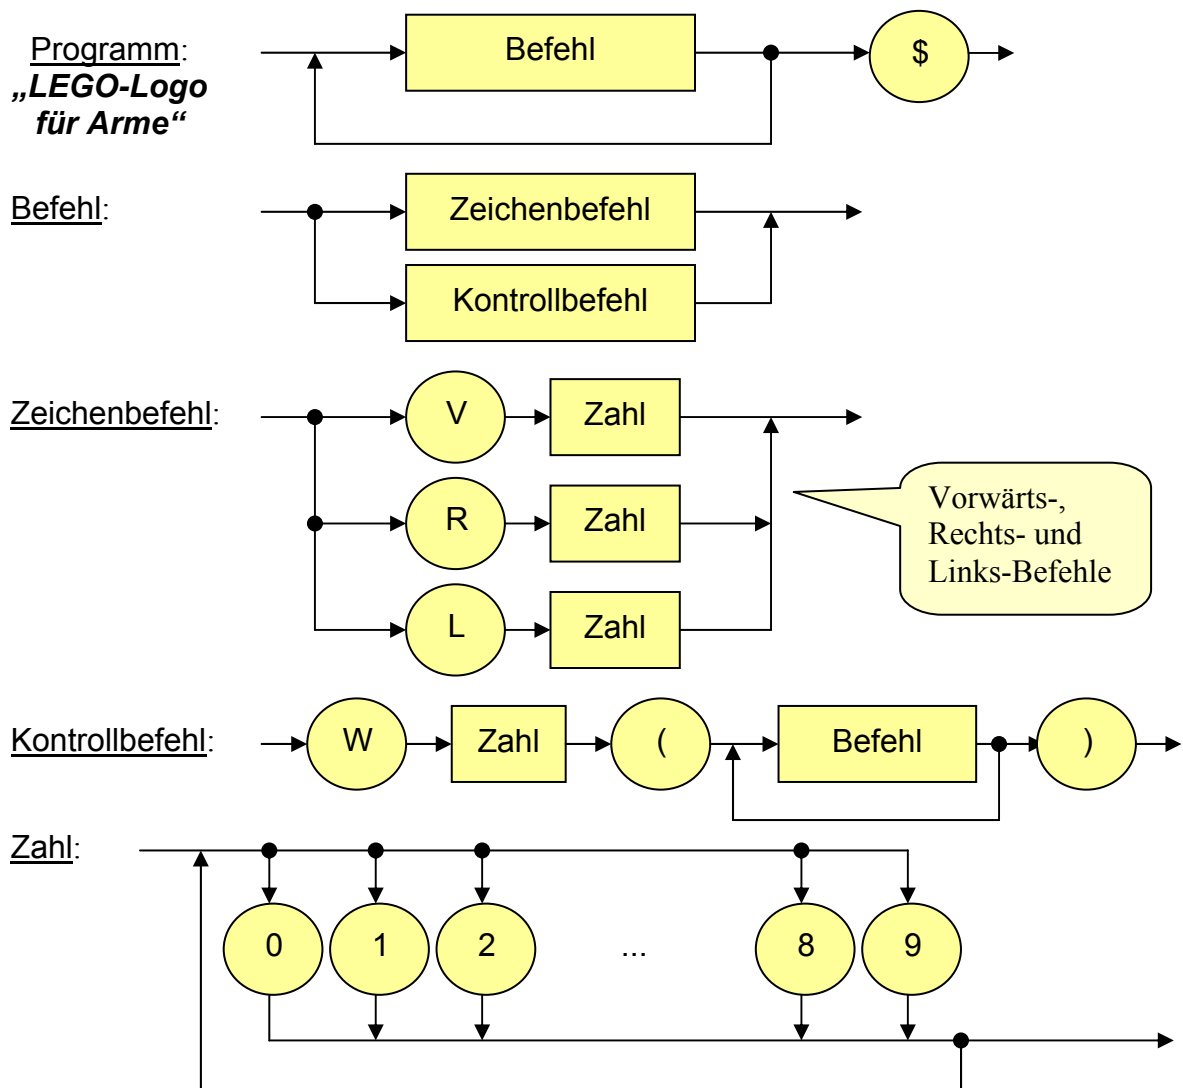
Programm:
„LEGO-Logo für Arme“

Befehl

$

Befehl:

Zeichenbefehl

Kontrollbefehl

Zeichenbefehl:

V

Zahl

R

Zahl

L

Zahl

Vorwärts-, Rechts- und Links-Befehle

Kontrollbefehl:

W

Zahl

(

Befehl

)

Zahl:

0

1

2

...

8

9